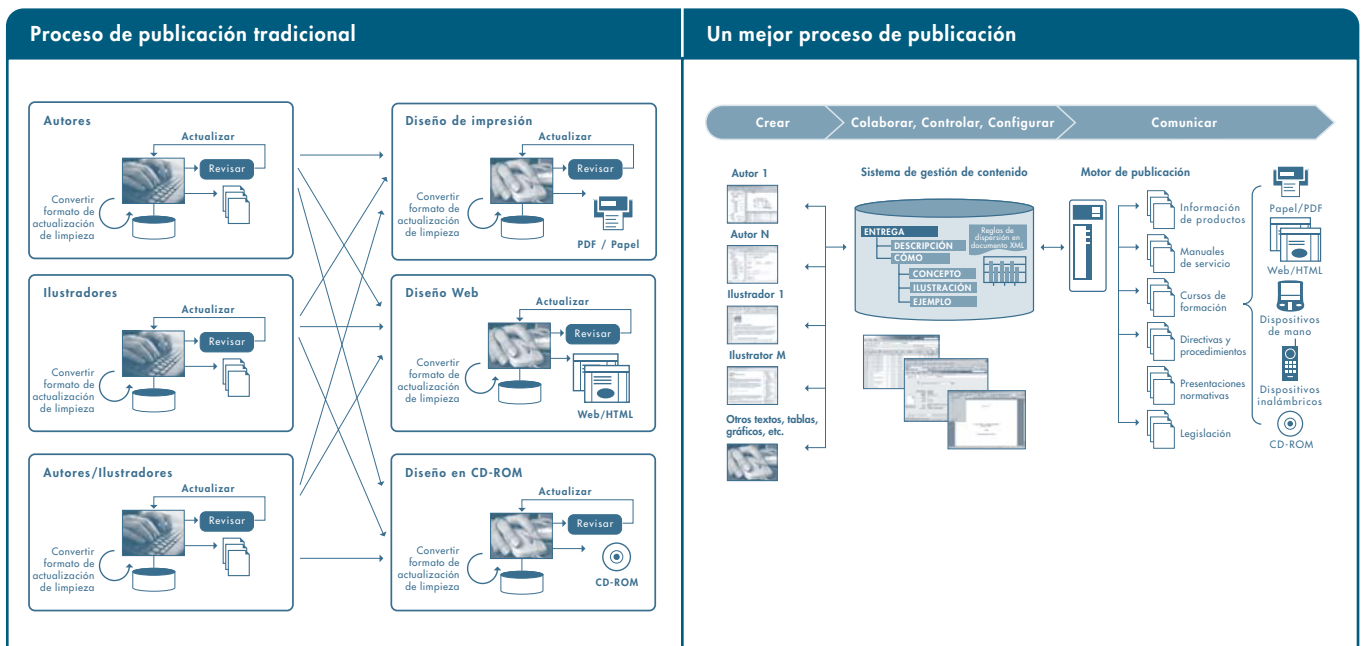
Proceso de publicación tradicional

Autores

Actualizar

Revisar

Convertir formato de actualización de limpieza

Ilustradores

Actualizar

Revisar

Convertir formato de actualización de limpieza

Autores/Ilustradores

Actualizar

Revisar

Convertir formato de actualización de limpieza

Diseño de impresión

Actualizar

Revisar

Convertir formato de actualización de limpieza

PDF / Papel

Diseño Web

Actualizar

Revisar

Convertir formato de actualización de limpieza

Web/HTML

Diseño en CD-ROM

Actualizar

Revisar

Convertir formato de actualización de limpieza

CD-ROM

Un mejor proceso de publicación

Crear

Colaborar, Controlar, Configurar

Comunicar

Autor 1

Autor N

Ilustrador 1

Ilustrador M

Otros textos, tablas, gráficos, etc.

Sistema de gestión de contenido

ENTREGA

DESCRIPCIÓN

CÓMO

CONCEPTO

ILUSTRACIÓN

EJEMPLO

Reglas de dispersión en documento XML

Motor de publicación

Información de productos

Manuales de servicio

Cursos de formación

Directivas y procedimientos

Presentaciones normativas

Legislación

Papel/PDF

Web/HTML

Dispositivos de mano

Dispositivos inalámbricos

CD-ROM